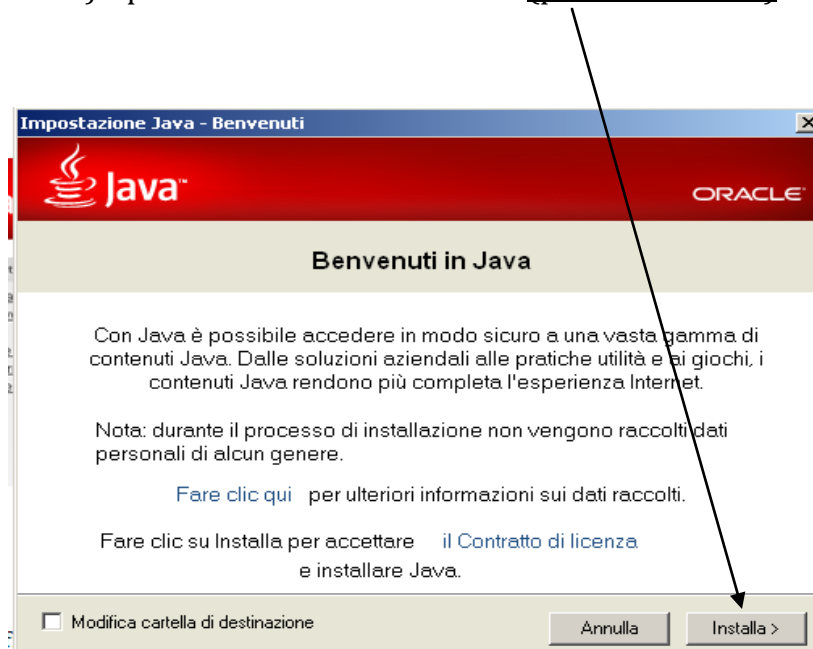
Impostazione Java - Benvenuti

Java

ORACLE

Benvenuti in Java

Con Java è possibile accedere in modo sicuro a una vasta gamma di contenuti Java. Dalle soluzioni aziendali alle pratiche utilità e ai giochi, i contenuti Java rendono più completa l'esperienza Internet.

Nota: durante il processo di installazione non vengono raccolti dati personali di alcun genere.

Fare clic qui per ulteriori informazioni sui dati raccolti.

Fare clic su Installa per accettare il Contratto di licenza e installare Java.

Modifica cartella di destinazione

Annulla

Installa >